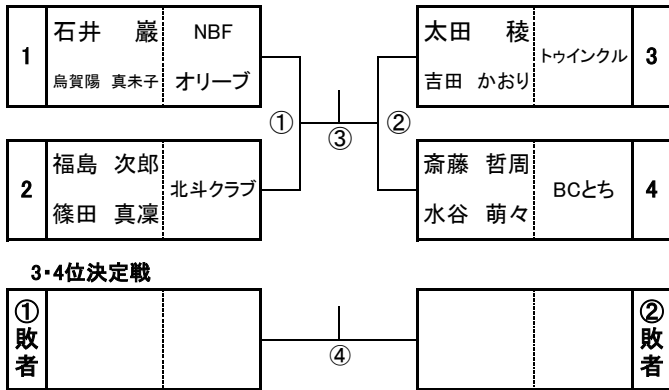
| 1 | 石井　巖 | NBF |
|---|---|---|
| | 烏賀陽　真未子 | オリーブ |

| 2 | 福島　次郎 | 北斗クラブ |
|---|---|---|
| | 篠田　真凜 | |

①

③

②

| 太田　稜 | トゥインクル | 3 |
|---|---|---|
| 吉田　かおり | | |

| 斎藤　哲周 | BCとち | 4 |
|---|---|---|
| 水谷　萌々 | | |

3･4位決定戦

①敗者

④

②敗者